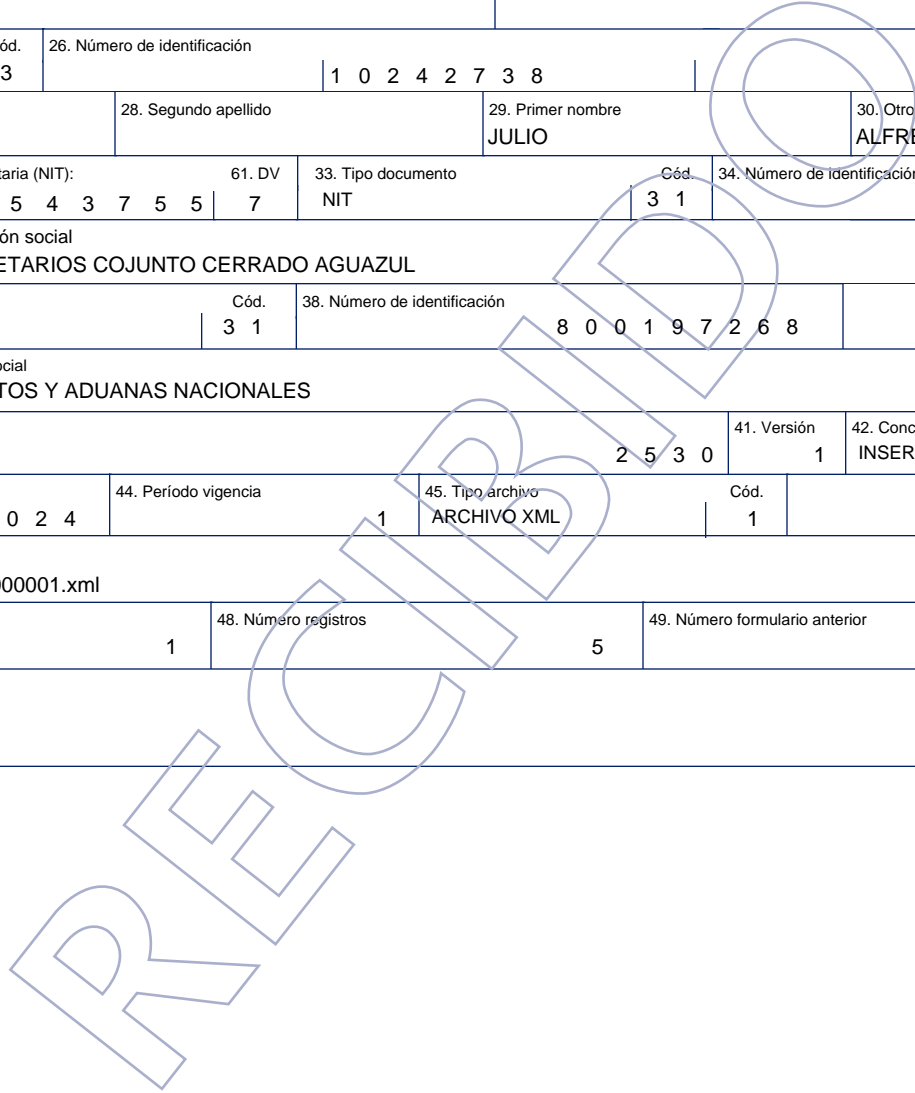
ód. 3

26. Número de identificación
1 0 2 4 2 7 3 8

28. Segundo apellido

29. Primer nombre
JULIO

30. Otro
ALFRE

taria (NIT): 5 4 3 7 5 5

61. DV
7

33. Tipo documento
NIT

Cód.
3 1

34. Número de identificación

ón social
ETARIOS COJUNTO CERRADO AGUAZUL

Cód.
3 1

38. Número de identificación
8 0 0 1 9 7 2 6 8

ocial
TOS Y ADUANAS NACIONALES

2 5 3 0

41. Versión
1

42. Conc
INSER

0 2 4

44. Período vigencia
1

45. Tipo archivo
ARCHIVO XML

Cód.
1

00001.xml

1

48. Número registros
5

49. Número formulario anterior

RECIBIDO